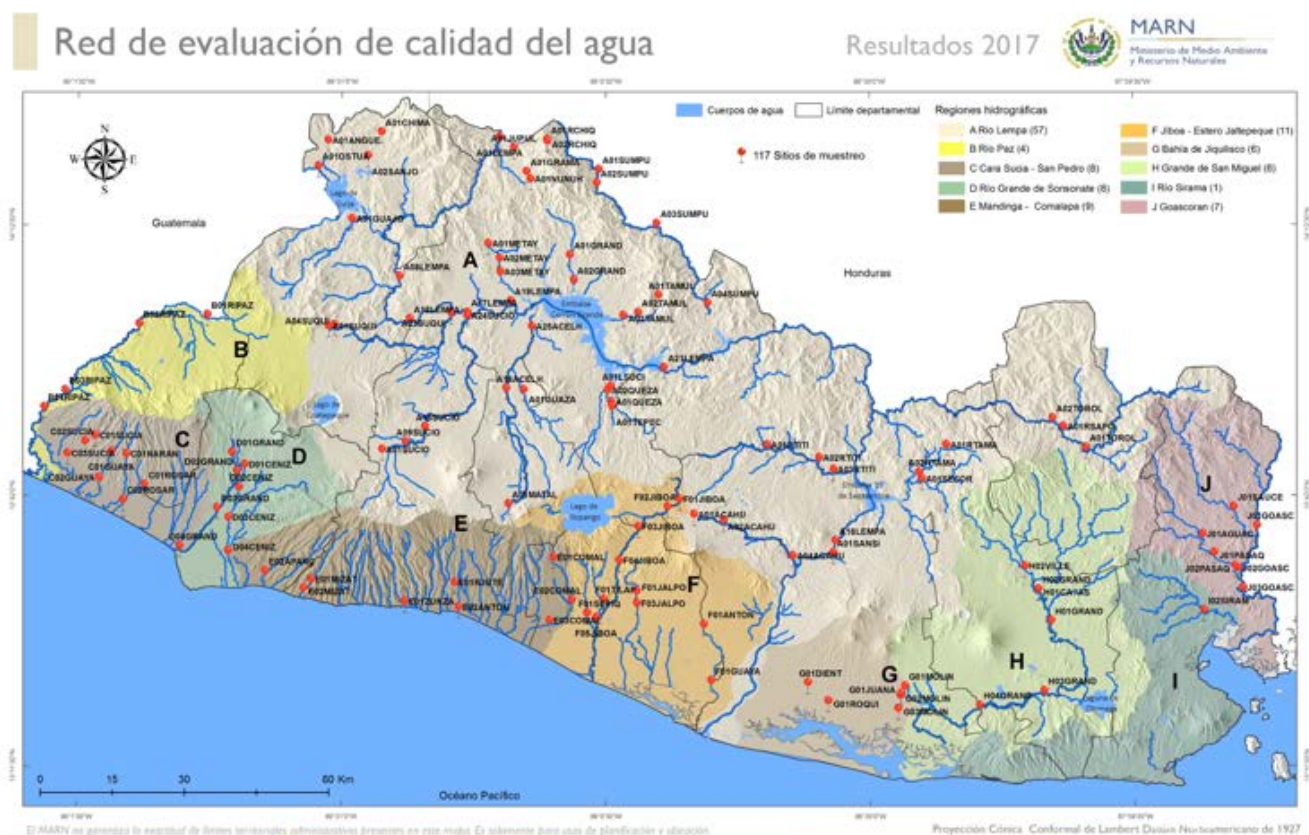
Red de evaluación de calidad del agua

Resultados 2017

MARN
Ministerio de Medio Ambiente y Recursos Naturales

Cuerpos de agua
Límite departamental
117 Sitios de muestreo

Regiones hidrográficas
A Río Lempa (57)
B Río Paz (4)
C Cara Sucia - San Pedro (8)
D Río Grande de Sonsonate (8)
E Mandinga - Comalapa (9)
F Jiboa - Estero Jaltepeque (11)
G Bahía de Jiquilisco (6)
H Grande de San Miguel (6)
I Río Sirama (1)
J Goascoran (7)

N
S
E
W

Guatemala
Honduras
Océano Pacífico

A B C D E F G H I J

A01ANGUE A01CHIMA A01OSTUA A02SANJO A01GUAJO A01JUPIA A02CHIQ A01CHIQ A01GRAND A01SUMPU A02SUMPU A03SUMPU A01METAY A02METAY A03METAY A01GRAND A02GRAND A01LEMPA A05LEMPA A06LEMPA A04SUQUI A05SUQUI A02SUQUI A10LEMPA A25ACELH A01TAMUL A02TAMUL A04SUMPU A21LEMPA A01ACELH A01QUEZA A02QUEZA A01TEPEC A01SUCIO A02SUCIO A03SUCIO A01TITI A02TITI A01TAMA A01TOROL A01SAPO A01SENSE A01MATAL A18LEMPA A01SANSI

B01RIPAZ B02RIPAZ B03RIPAZ B04RIPAZ

C02SUCIA C01SUCIA C03SUCIA C01NARAN C01GUAYA C01ROSAR C02GUAYA

D01GRAND D02GRAND D01CENIZ D02CENIZ D03GRAND D03CENIZ D04CENIZ D04GRAND

E01MAZAT E02MAZAT E01SAPO E01COMAL E02COMAL E01HUIZA E02APANCO

F01JIBOA F02JIBOA F03JIBOA F04JIBOA F01JALPO F02JALPO F03JALPO F01ANTON F01GUAYA F01CAHU F01ACAHU F05JIBOA

G01DIENT G01JUANA G01ROQUI G01MOLIN G02MOLIN G03MOLIN

H02VILLE H02GRAND H01GRAND H01CAÑAS H04GRAND H03GRAND

J01SAUCE J02GOASC J01AGUAC J01PASAQ J02PASAQ J03GOASC J01GOASC J02SIRAM

Lago de Coatepeque
Lago de Ilopango
Embalse Cerrón Grande
Laguna de Güija

0 15 30 60 Km

El MARN no garantiza la exactitud de límites territoriales administrativos presentes en este mapa. Es solamente para usos de planificación y ubicación.

Proyección Cónica Conformal de Lambert Datum Norteamericano de 1927